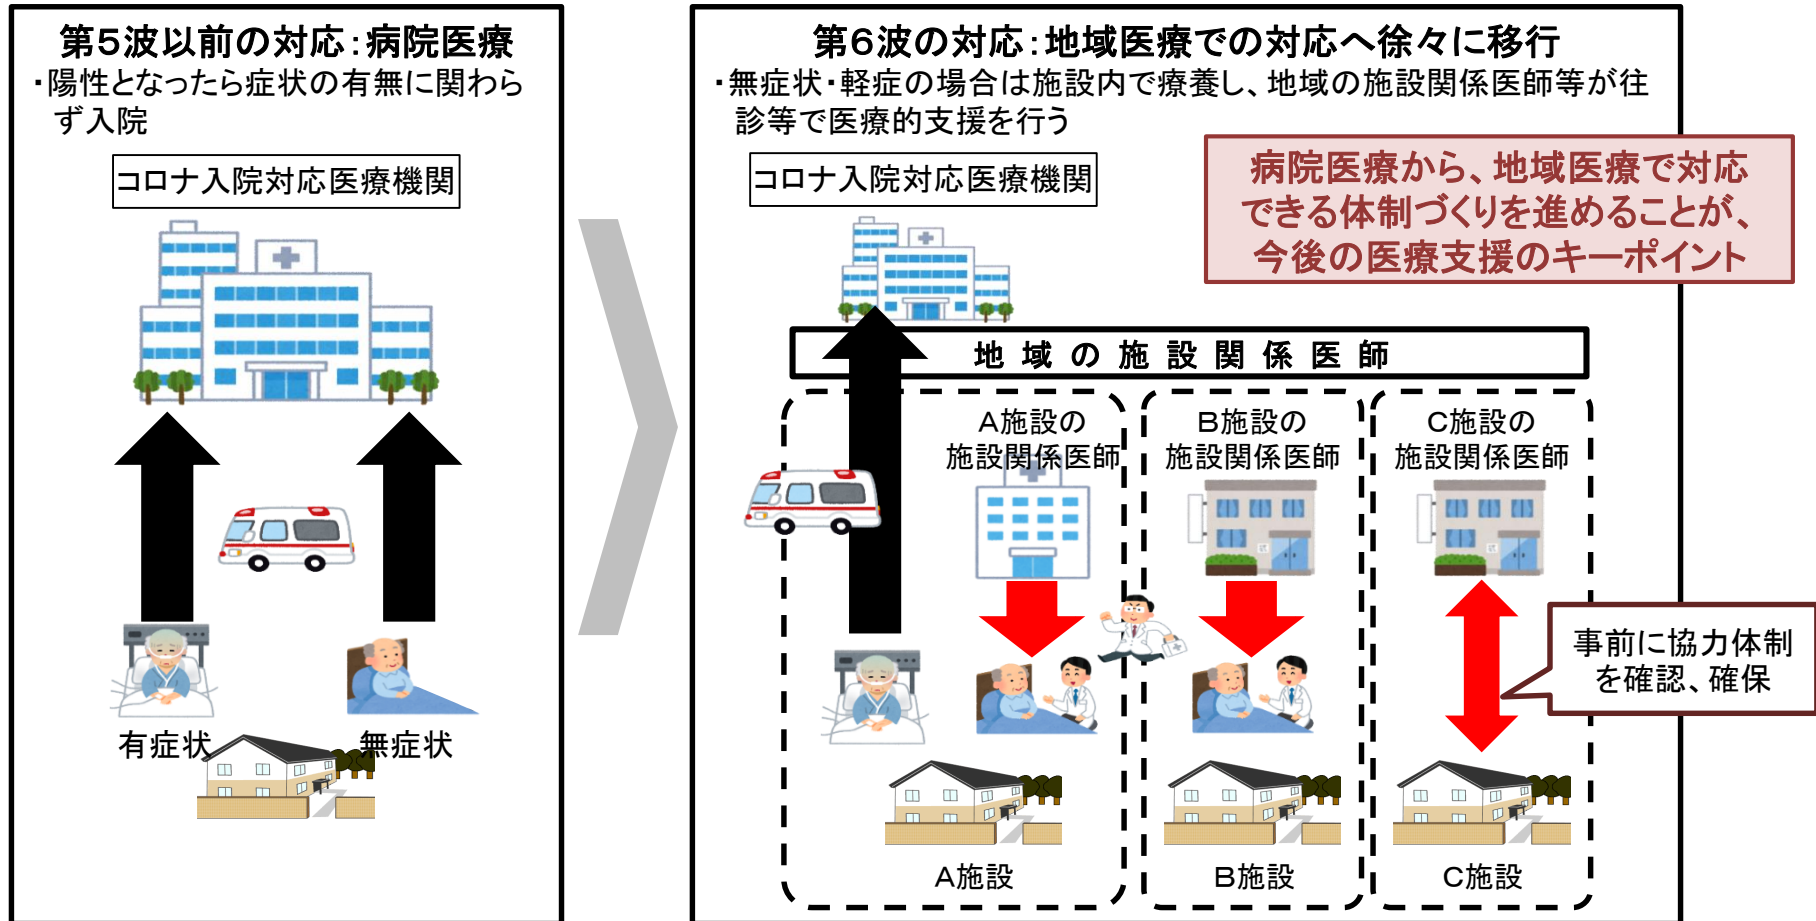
第5波以前の対応：病院医療
・陽性となったら症状の有無に関わらず入院

コロナ入院対応医療機関

有症状

無症状

第6波の対応：地域医療での対応へ徐々に移行
・無症状・軽症の場合は施設内で療養し、地域の施設関係医師等が往診等で医療的支援を行う

コロナ入院対応医療機関

病院医療から、地域医療で対応できる体制づくりを進めることが、今後の医療支援のキーポイント

地域の施設関係医師

A施設の施設関係医師

B施設の施設関係医師

C施設の施設関係医師

事前に協力体制を確認、確保

A施設

B施設

C施設